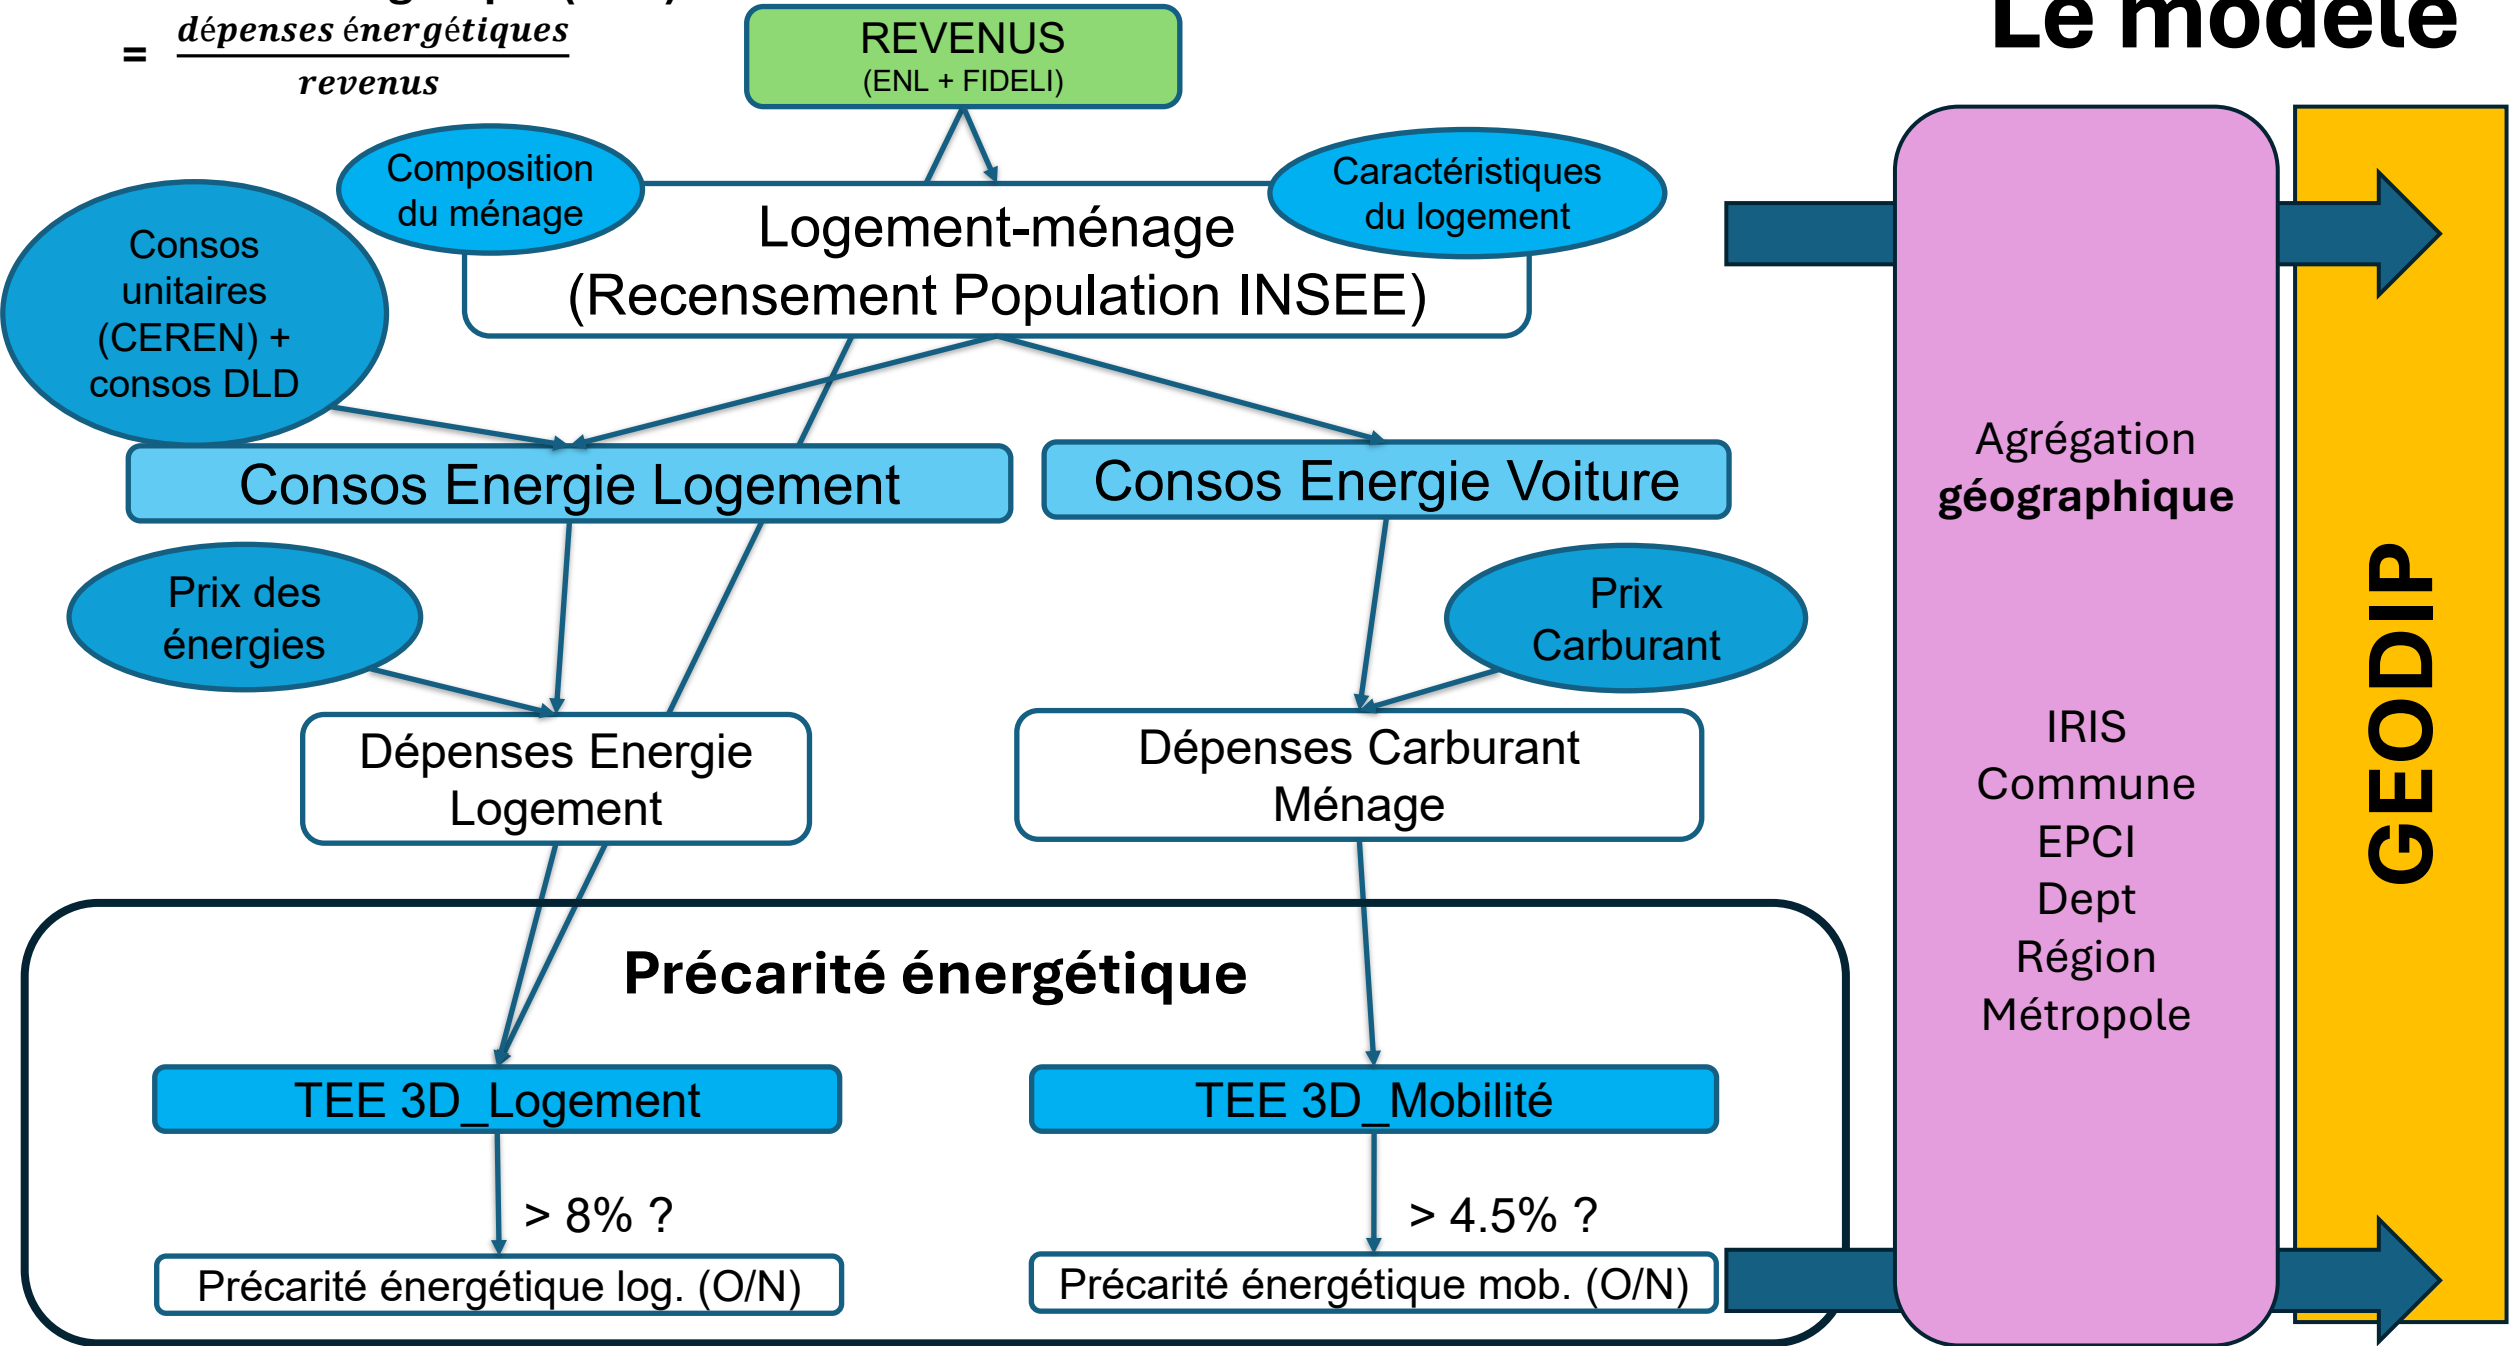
$= \frac{dépenses\ énergétiques}{revenus}$

REVENUS
(ENL + FIDELI)

Le modèle

Composition du ménage

Caractéristiques du logement

Consos unitaires (CEREN) + consos DLD

Logement-ménage
(Recensement Population INSEE)

Consos Energie Logement

Consos Energie Voiture

Prix des énergies

Prix Carburant

Dépenses Energie Logement

Dépenses Carburant Ménage

Précarité énergétique

TEE 3D_Logement

TEE 3D_Mobilité

> 8% ?

> 4.5% ?

Précarité énergétique log. (O/N)

Précarité énergétique mob. (O/N)

Agrégation **géographique**

IRIS
Commune
EPCI
Dept
Région
Métropole

GEODIP